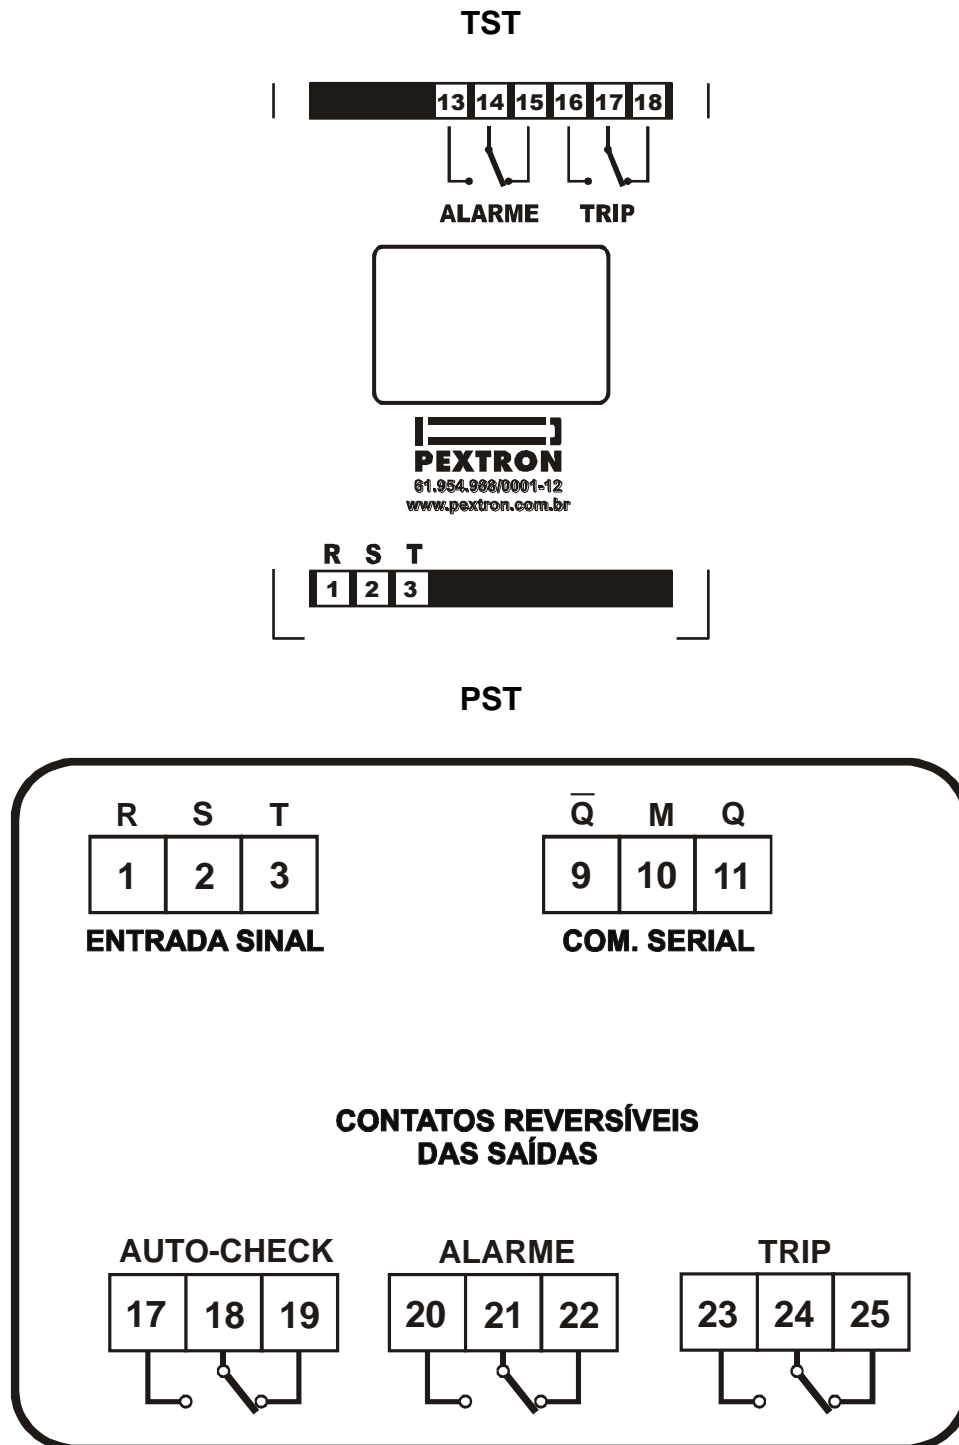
TST

13 14 15 16 17 18

ALARME TRIP

PEXTRON
61.954.988/0001-12
www.pextron.com.br

R S T
1 2 3

PST

R S T

| 1 | 2 | 3 |
|---|---|---|

ENTRADA SINAL

$\overline{Q}$ M Q

| 9 | 10 | 11 |
|---|---|---|

COM. SERIAL

CONTATOS REVERSÍVEIS
DAS SAÍDAS

AUTO-CHECK

| 17 | 18 | 19 |
|---|---|---|

ALARME

| 20 | 21 | 22 |
|---|---|---|

TRIP

| 23 | 24 | 25 |
|---|---|---|